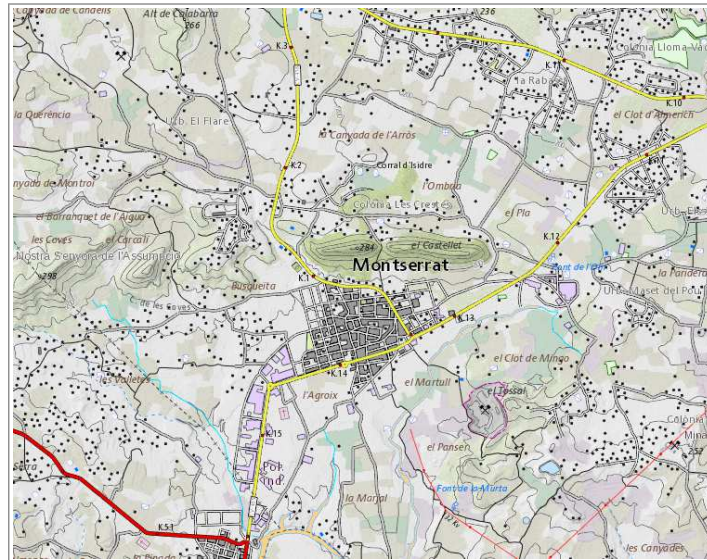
Canyada de Candelis
Alt de Calabarra
266
236
K.3
K.11
Colonia Lloma Va
la Rabe
K.10
la Querència
Urb. El Flare
el Clot d'Almench
la Canyada de l'Arròs
K.2
Corral d'Isidre
nyada de Montroi
l'Ombria
el Barranquet de l'Aigua
Colonia Les Crest
el Pla
Urb. El
les Coves
el Carcalí
284
el Castellet
K.12
Nostra Senyora de l'Assumpció
Montserrat
Font de l'Ull
la Pandera
298
K.1
Urb. Maset del Pou
Busquetà
de les Coves
K.13
el Clot de Mingo
les Valletes
K.14
el Martull
el Tossal
l'Agroix
K.15
el Pansen
Colonia
Mina
Pol. Ind.
Font de la Murta
la Marjal
K.51
les Canyades
la Pinada